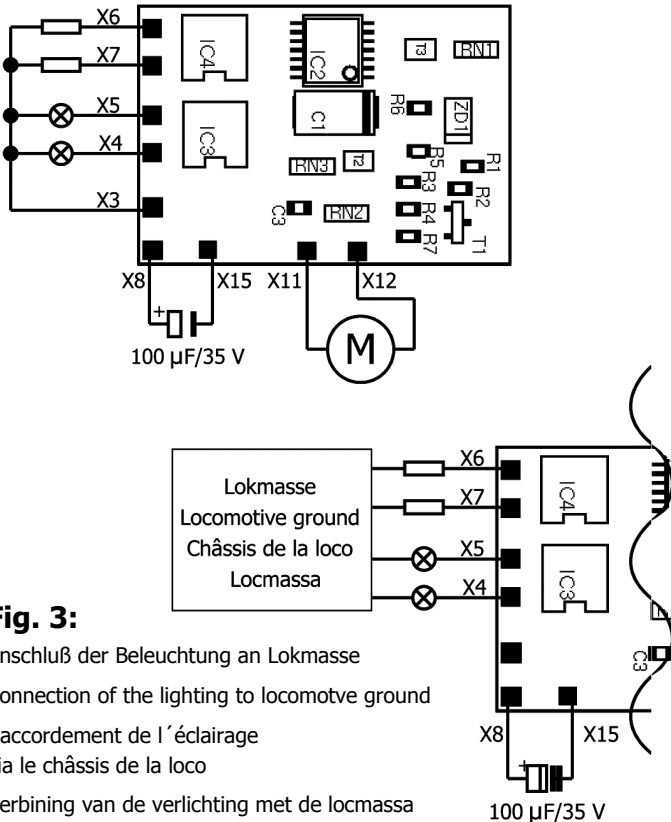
X6
X7
X5
X4
X3
IC4
IC2
IC3
C1
r3
RN1
R6
ZD1
R5
R1
RN3
r2
R3
R2
C3
RN2
R4
R7
T1
X8
X15
X11
X12
+
100 µF/35 V
M

Lokmasse
Locomotive ground
Châssis de la loco
Locmassa
X6
X7
X5
X4
IC4
IC3
C3
X8
X15
+
100 µF/35 V

Fig. 3:
nschluß der Beleuchtung an Lokmasse
onnection of the lighting to locomotve ground
accordement de l´éclairage
ia le châssis de la loco
erbining van de verlichting met de locmassa